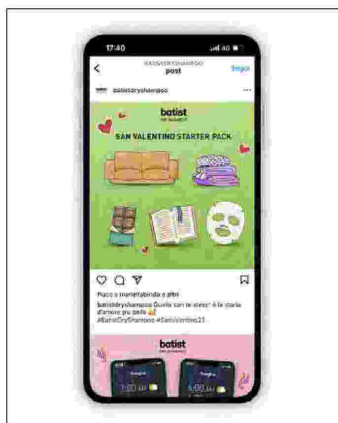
17:40

BATISTDRYSHAMPOO
post

Segui

batistdryshampoo

batist
DRY SHAMPOO

SAN VALENTINO STARTER PACK

Piace a mariettabinda e altri

batistdryshampoo Quella con te stess* è la storia d'amore più bella

#BatistDryShampoo #SanValentino23

batist
DRY SHAMPOO

1:00

6:00